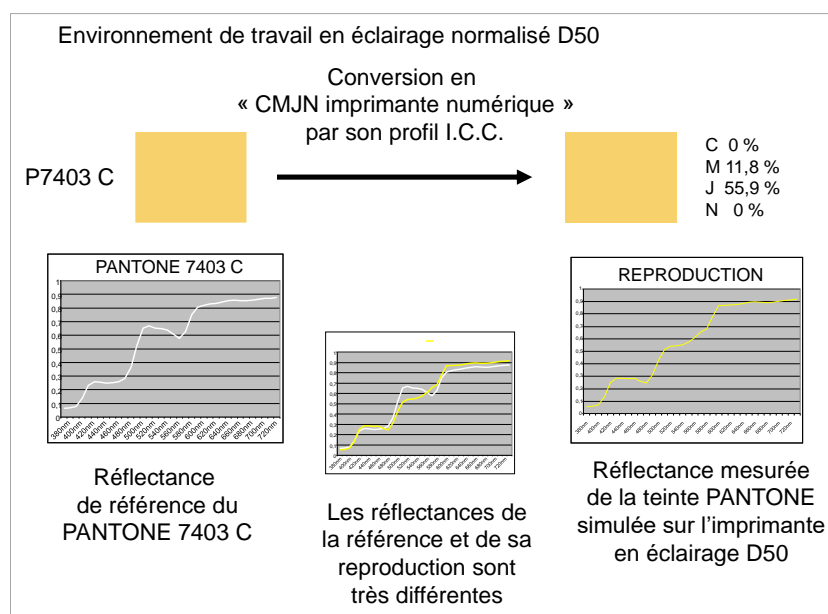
Environnement de travail en éclairage normalisé D50

Conversion en « CMJN imprimante numérique » par son profil I.C.C.

P7403 C

C 0 %
M 11,8 %
J 55,9 %
N 0 %

PANTONE 7403 C

1
0,9
0,8
0,7
0,6
0,5
0,4
0,3
0,2
0,1
0

380nm 400nm 420nm 440nm 460nm 480nm 500nm 520nm 540nm 560nm 580nm 600nm 620nm 640nm 660nm 680nm 700nm 720nm

Réflectance de référence du PANTONE 7403 C

Les réflectances de la référence et de sa reproduction sont très différentes

REPRODUCTION

Réflectance mesurée de la teinte PANTONE simulée sur l'imprimante en éclairage D50